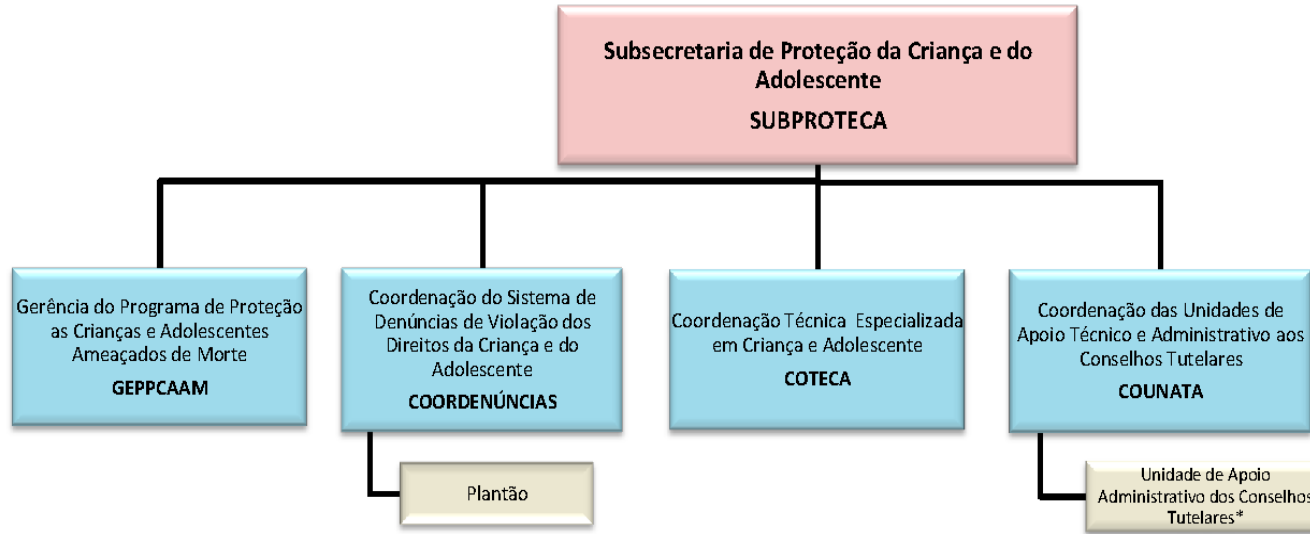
Subsecretaria de Proteção da Criança e do Adolescente

SUBPROTECA

Gerência do Programa de Proteção as Crianças e Adolescentes Ameaçados de Morte

GEPPCAAM

Coordenação do Sistema de Denúncias de Violação dos Direitos da Criança e do Adolescente

COORDENÚNCIAS

Plantão

Coordenação Técnica Especializada em Criança e Adolescente

COTECA

Coordenação das Unidades de Apoio Técnico e Administrativo aos Conselhos Tutelares

COUNATA

Unidade de Apoio Administrativo dos Conselhos Tutelares*